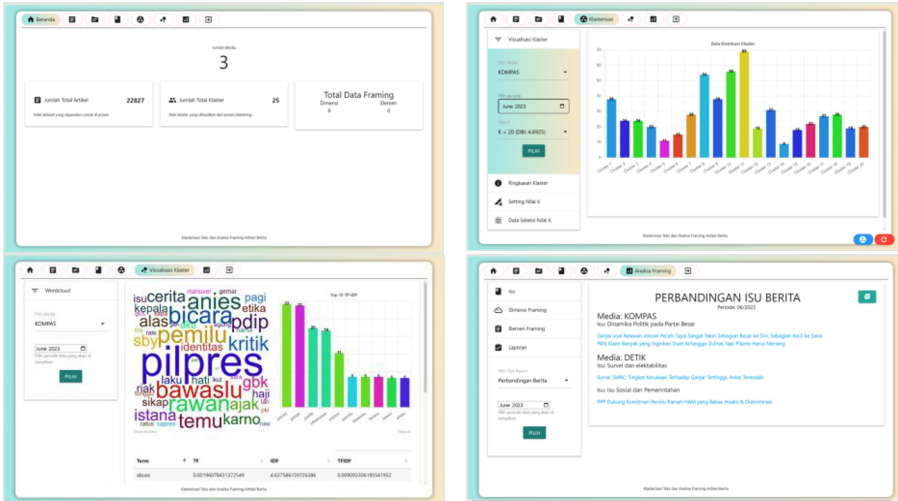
Beranda

Jumlah Media

3

Jumlah Total Artikel 22827

Total Artikel yang digunakan untuk di proses

Jumlah Total Klaster 25

Total klaster yang dihasilkan dari proses klastering

Total Data Framing

Dimensi 4

Elemen 0

Klasterisasi Teks dan Analisa Framing Artikel Berita

Klasterisasi

Visualisasi Klaster

Pilih Media
KOMPAS

Pilih periode
June 2023

Pilih K
K = 20 (DBI: 4.6925)

PILIH

Ringkasan Klaster

Setting Nilai K

Data Seleksi Nilai K

Data Distribusi Klaster

Klasterisasi Teks dan Analisa Framing Artikel Berita

Visualisasi Klaster

Wordcloud

Pilih Media
KOMPAS

June 2023
Pilih periode data yang akan di tampilkan

PILIH

isu cerita anies bicara pemilu pdip kritik pilpres bawaslu rawan temu istana karno sby alas kepala identitas laku hati ajak etika gbk haji sikap pagi gemar manuver riak ikut ratus

Top 10 TF-IDF

Term | TF | IDF | TFIDF
abuse | 0.0019607843137255 | 4.6375815973... | 0.0090930...

Klasterisasi Teks dan Analisa Framing Artikel Berita

Analisa Framing

Isu

Dimensi Framing

Elemen Framing

Laporan

Pilih Tipe Report
Perbandingan Berita

June 2023
Pilih periode data yang akan di tampilkan

PILIH

PERBANDINGAN ISU BERITA
Periode: 06/2023

Media: KOMPAS
Isu Dinamika Politik pada Partai Besar

Ganjar soal Relawan Jokowi Pecah: Saya Sangat Yakin Sebagian Besar ke Sini, Sebagian Kecil ke Sana
PAN Klaim Banyak yang Inginkan Duet Airlangga-Zulhas, tapi Pilpres Harus Menang

Media: DETIK
Isu Survei dan elektabilitas

Survei SMRC: Tingkat Kepuasan Terhadap Ganjar Tertinggi, Anies Terendah

Isu Isu Sosial dan Pemerintahan

PPP Dukung Komitmen Pemilu Ramah HAM yang Bebas Hoaks & Diskriminasi

Klasterisasi Teks dan Analisa Framing Artikel Berita